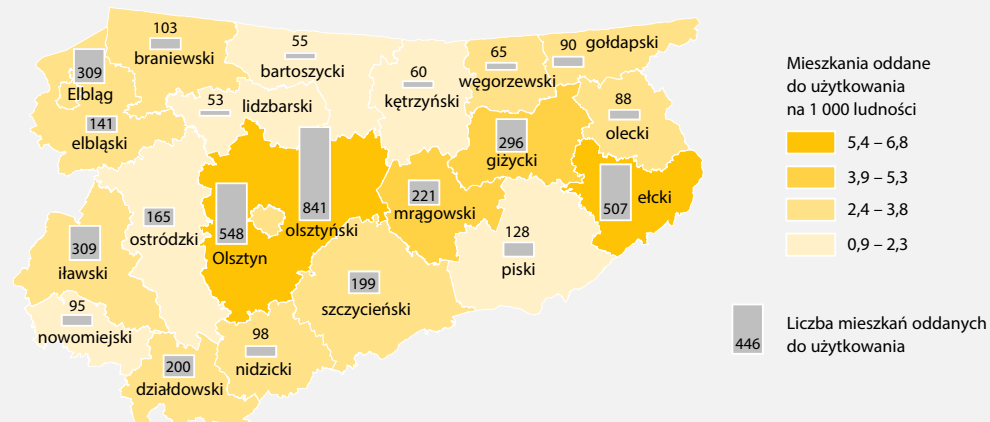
103
braniewski
55
bartoszycki
65
węgorzewski
90
gołdapski
309
Elbląg
60
kętrzyński
53
lidzbarski
141
elbląski
88
olecki
296
giżycki
221
mrągowski
507
ełcki
841
olsztyński
548
Olsztyn
165
ostródzki
309
iławski
128
piski
199
szczycieński
95
nowomiejski
98
nidzicki
200
działdowski

Mieszkania oddane do użytkowania na 1 000 ludności
5,4 – 6,8
3,9 – 5,3
2,4 – 3,8
0,9 – 2,3

446
Liczba mieszkań oddanych do użytkowania